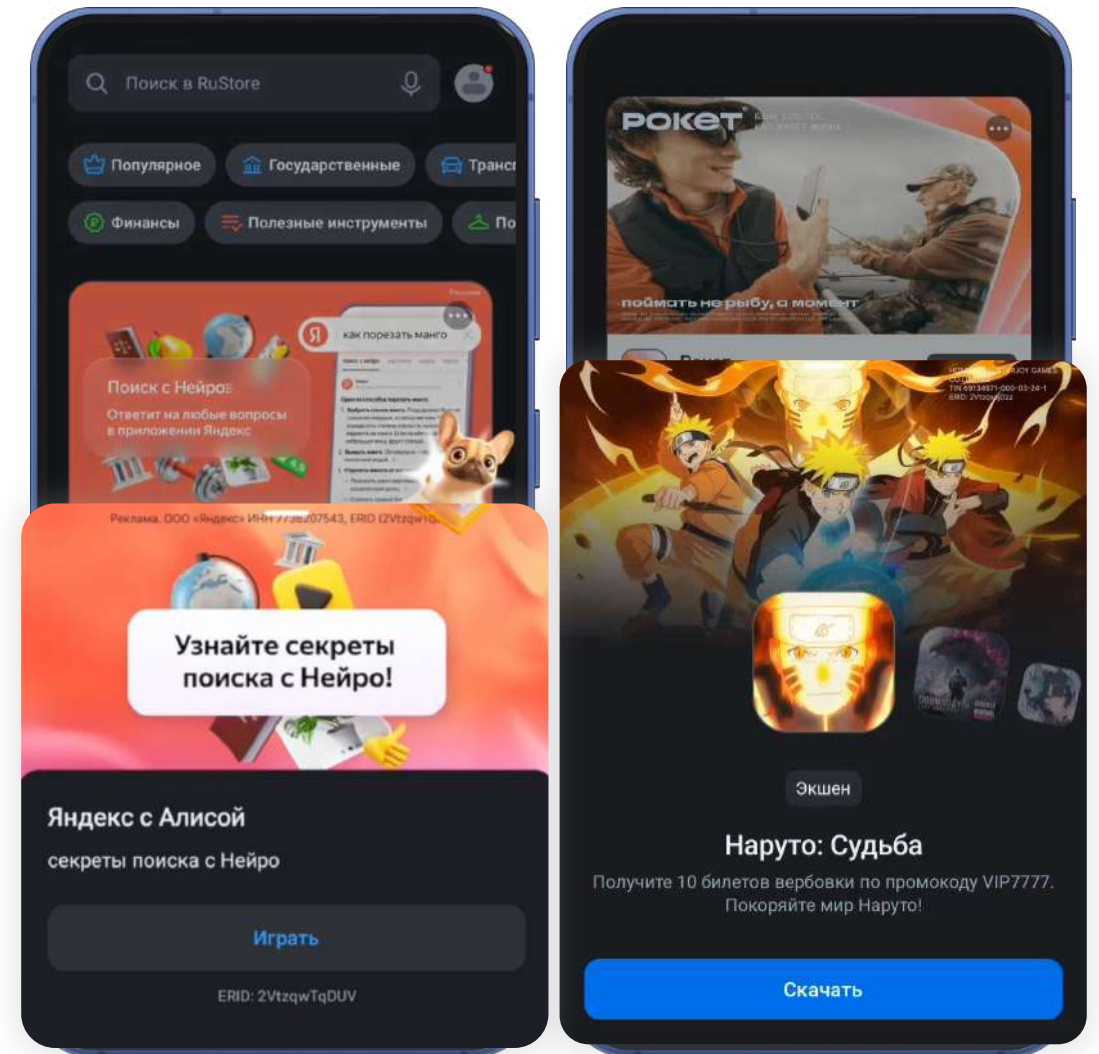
Поиск в RuStore

Популярное
Государственные
Трансп
Финансы
Полезные инструменты
По

как порезать манго

Поиск с Нейро
Ответит на любые вопросы в приложении Яндекс

Реклама. ООО «Яндекс» ИНН 7736207543, ERID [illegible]

Узнайте секреты поиска с Нейро!

Яндекс с Алисой
секреты поиска с Нейро

Играть

ERID: 2VtzqwTqDUV

РОКЕТ

поймать не рыбу, а момент

ERID: 2Vtzq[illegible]

Экшен

Наруто: Судьба
Получите 10 билетов вербовки по промокоду VIP7777. Покоряйте мир Наруто!

Скачать